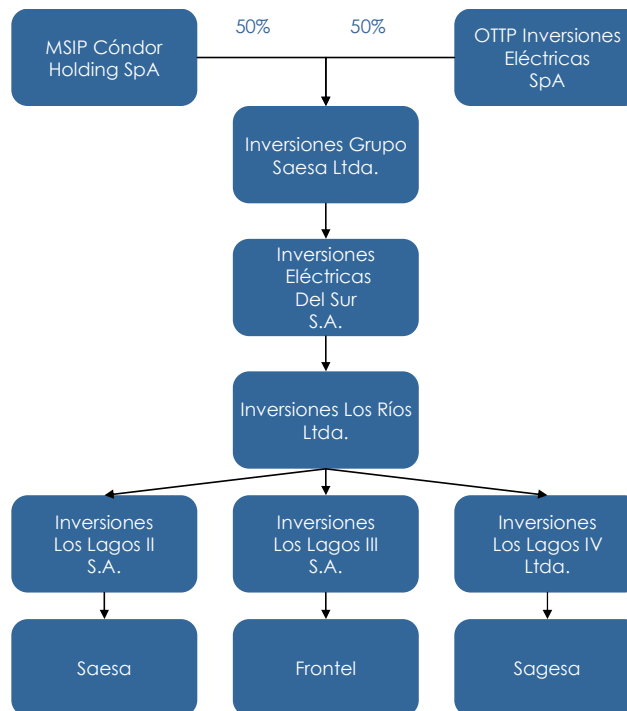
MSIP Cóndor Holding SpA

50%

50%

OTTP Inversiones Eléctricas SpA

Inversiones Grupo Saesa Ltda.

Inversiones Eléctricas Del Sur S.A.

Inversiones Los Ríos Ltda.

Inversiones Los Lagos II S.A.

Inversiones Los Lagos III S.A.

Inversiones Los Lagos IV Ltda.

Saesa

Frontel

Sagesa